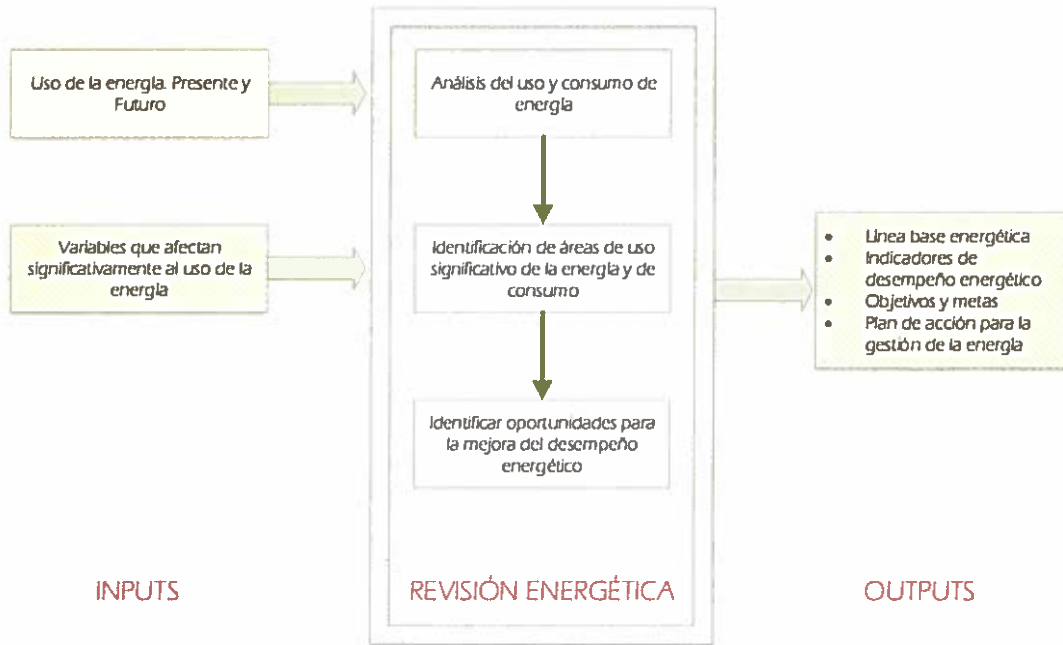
Uso de la energía. Presente y Futuro

Variables que afectan significativamente al uso de la energía

Análisis del uso y consumo de energía

Identificación de áreas de uso significativo de la energía y de consumo

Identificar oportunidades para la mejora del desempeño energético

- Línea base energética
- Indicadores de desempeño energético
- Objetivos y metas
- Plan de acción para la gestión de la energía

INPUTS

REVISIÓN ENERGÉTICA

OUTPUTS